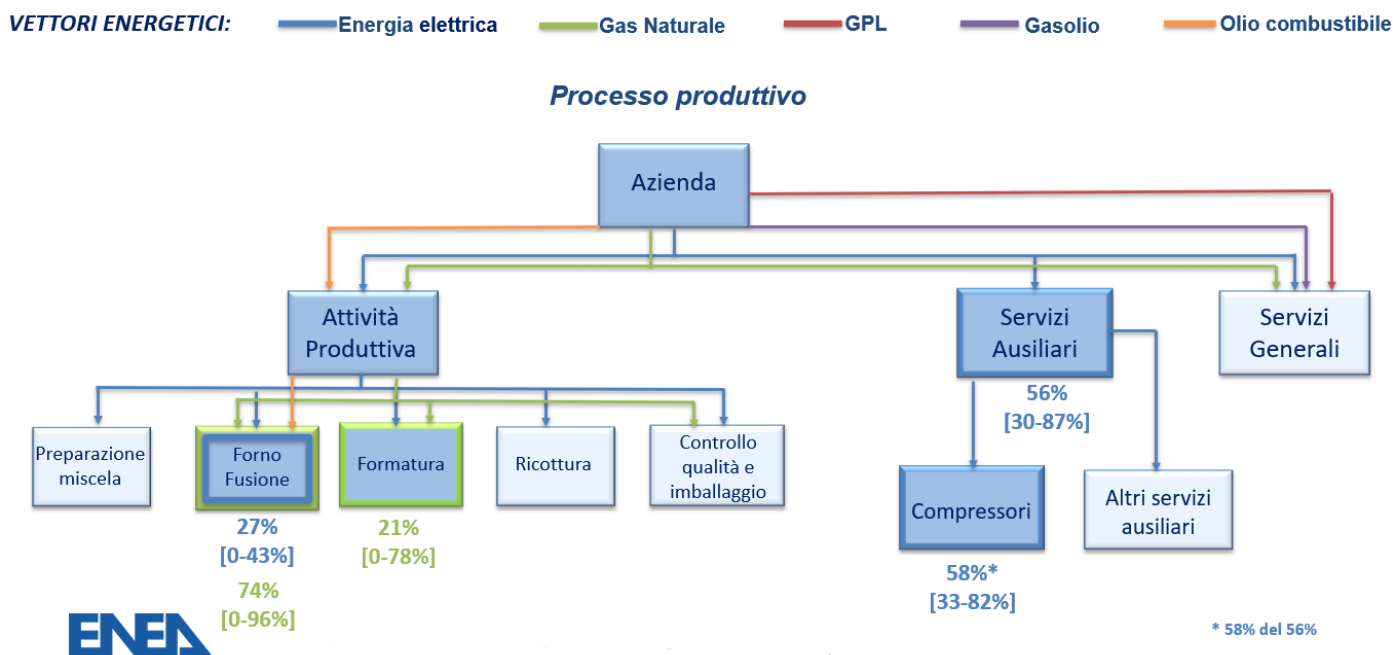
VETTORI ENERGETICI: Energia elettrica Gas Naturale GPL Gasolio Olio combustibile

Processo produttivo

Azienda

Attività Produttiva

Servizi Ausiliari

Servizi Generali

56%
[30-87%]

Preparazione miscela

Forno Fusione

Formatura

Ricottura

Controllo qualità e imballaggio

Compressori

Altri servizi ausiliari

27%
[0-43%]

74%
[0-96%]

21%
[0-78%]

58%*
[33-82%]

* 58% del 56%

ENEA